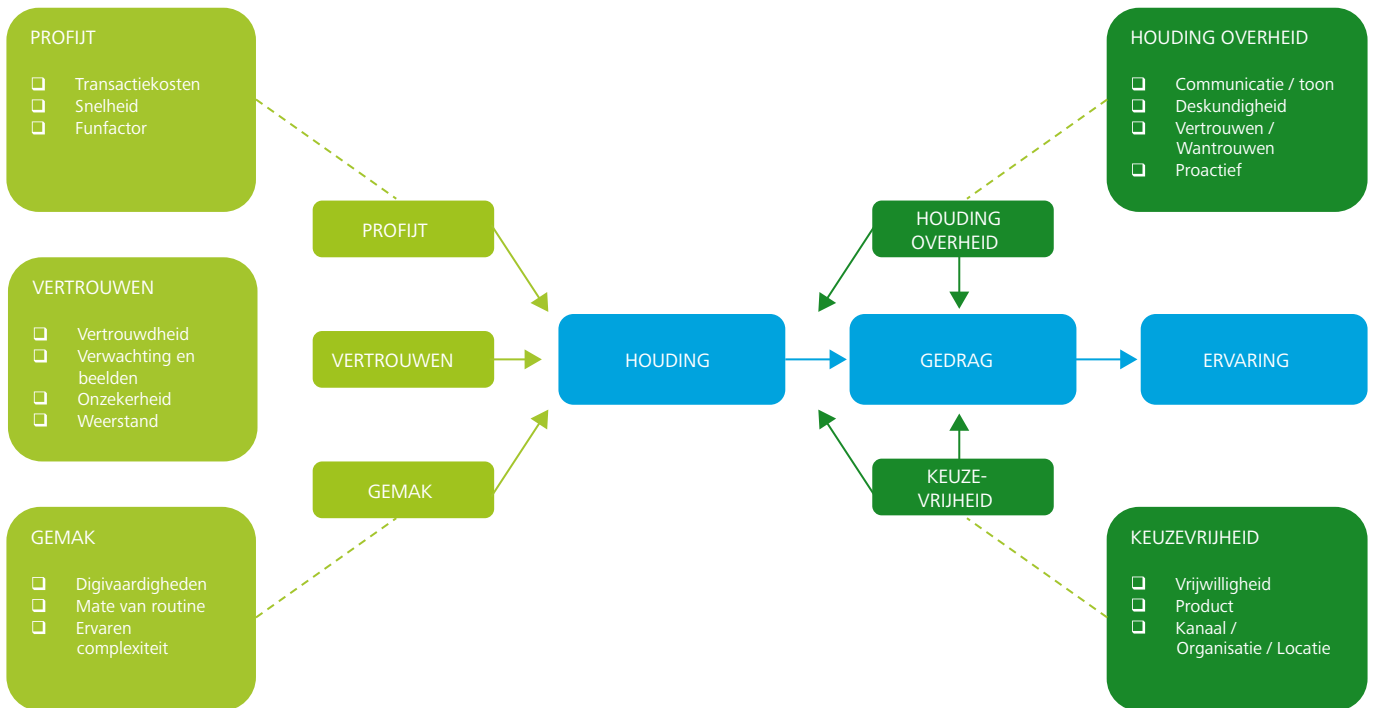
PROFIJT

- Transactiekosten
- Snelheid
- Funfactor

VERTROUWEN

- Vertrouwdheid
- Verwachting en beelden
- Onzekerheid
- Weerstand

GEMAK

- Digivaardigheden
- Mate van routine
- Ervaren complexiteit

PROFIJT

VERTROUWEN

GEMAK

HOUDING

HOUDING OVERHEID

KEUZE-VRIJHEID

GEDRAG

ERVARING

HOUDING OVERHEID

- Communicatie / toon
- Deskundigheid
- Vertrouwen / Wantrouwen
- Proactief

KEUZEVRIJHEID

- Vrijwilligheid
- Product
- Kanaal / Organisatie / Locatie